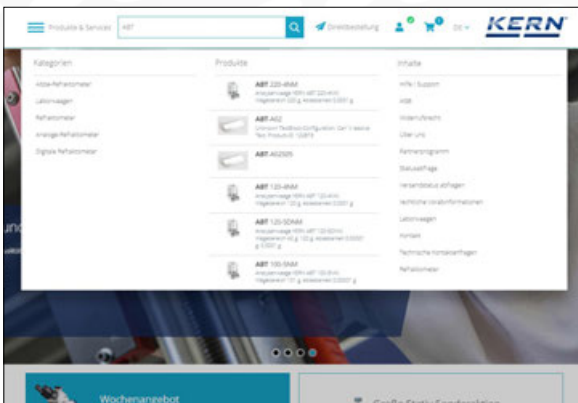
Produkte & Services ABT Direktbestellung DE KERN

Kategorien
Abbe-Refraktometer
Laborwaagen
Refraktometer
Analoge Refraktometer
Digitale Refraktometer

Produkte
ABT 220-4NM
Analysenwaage KERN ABT 220-4NM Wägebereich 220 g, Ablesbarkeit 0,0001 g
ABT-A02
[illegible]
ABT-A02S05
ABT 120-4NM
Analysenwaage KERN ABT 120-4NM Wägebereich 120 g, Ablesbarkeit 0,0001 g
ABT 120-5DNM
Analysenwaage KERN ABT 120-5DNM Wägebereich 42 g; 120 g, Ablesbarkeit 0,00001 g; 0,0001 g
ABT 100-5NM
Analysenwaage KERN ABT 100-5NM Wägebereich 101 g, Ablesbarkeit 0,00001 g

Inhalte
Hilfe / Support
Abbe
Videoübersicht
Über uns
Partnerprogramm
Statusabfrage
Versandstatus abfragen
Technische Vorabinformationen
Laborwaagen
Kontakt
Technische Kontaktanfragen
Refraktometer

Wochenangebot
Große Statt-Sonderaktion